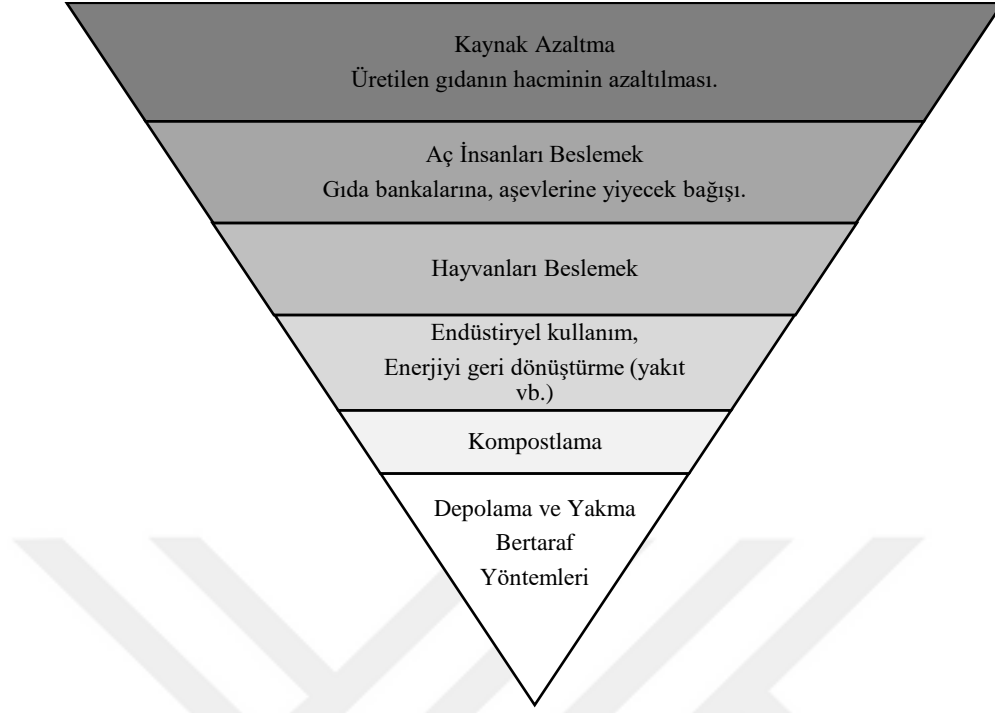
Kaynak Azaltma
Üretilen gıdanın hacminin azaltılması.

Aç İnsanları Beslemek
Gıda bankalarına, aşevlerine yiyecek bağışı.

Hayvanları Beslemek

Endüstiryel kullanım,
Enerjiyi geri dönüştürme (yakıt vb.)

Kompostlama

Depolama ve Yakma
Bertaraf
Yöntemleri